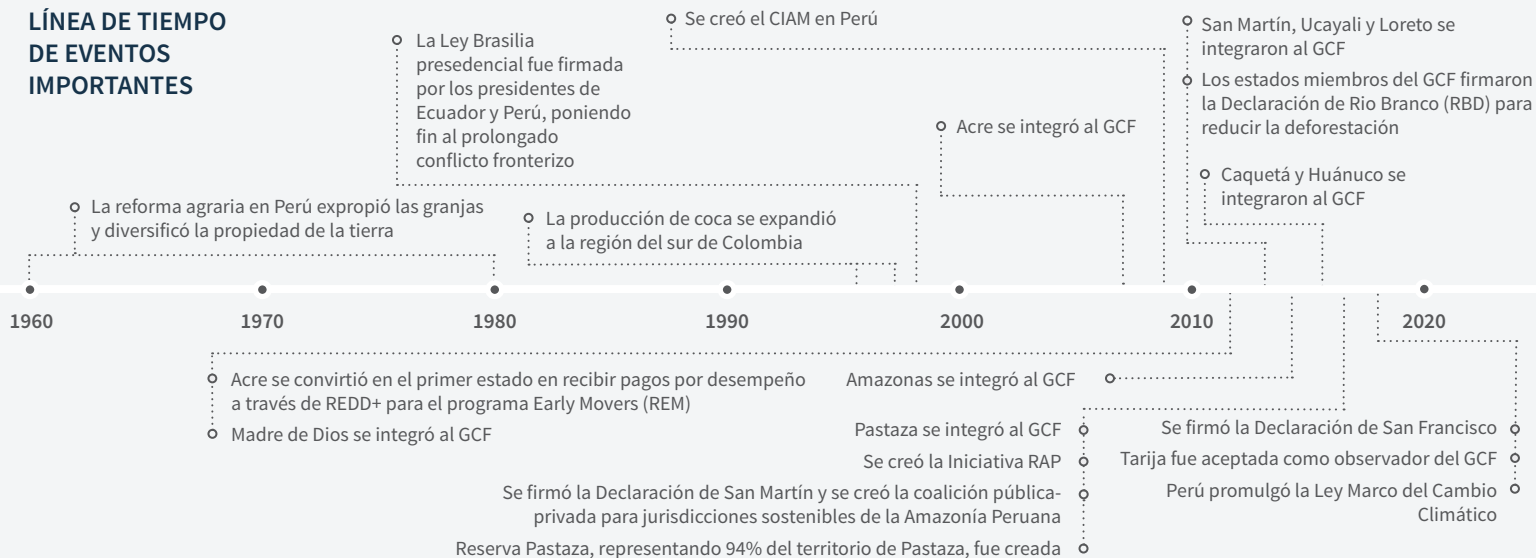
LÍNEA DE TIEMPO DE EVENTOS IMPORTANTES

La Ley Brasilia presedencial fue firmada por los presidentes de Ecuador y Perú, poniendo fin al prolongado conflicto fronterizo

Se creó el CIAM en Perú

San Martín, Ucayali y Loreto se integraron al GCF

Los estados miembros del GCF firmaron la Declaración de Rio Branco (RBD) para reducir la deforestación

Acre se integró al GCF

Caquetá y Huánuco se integraron al GCF

La reforma agraria en Perú expropió las granjas y diversificó la propiedad de la tierra

La producción de coca se expandió a la región del sur de Colombia

1960

1970

1980

1990

2000

2010

2020

Acre se convirtió en el primer estado en recibir pagos por desempeño a través de REDD+ para el programa Early Movers (REM)

Madre de Dios se integró al GCF

Amazonas se integró al GCF

Pastaza se integró al GCF

Se creó la Iniciativa RAP

Se firmó la Declaración de San Martín y se creó la coalición pública-privada para jurisdicciones sostenibles de la Amazonía Peruana

Reserva Pastaza, representando 94% del territorio de Pastaza, fue creada

Se firmó la Declaración de San Francisco

Tarija fue aceptada como observador del GCF

Perú promulgó la Ley Marco del Cambio Climático